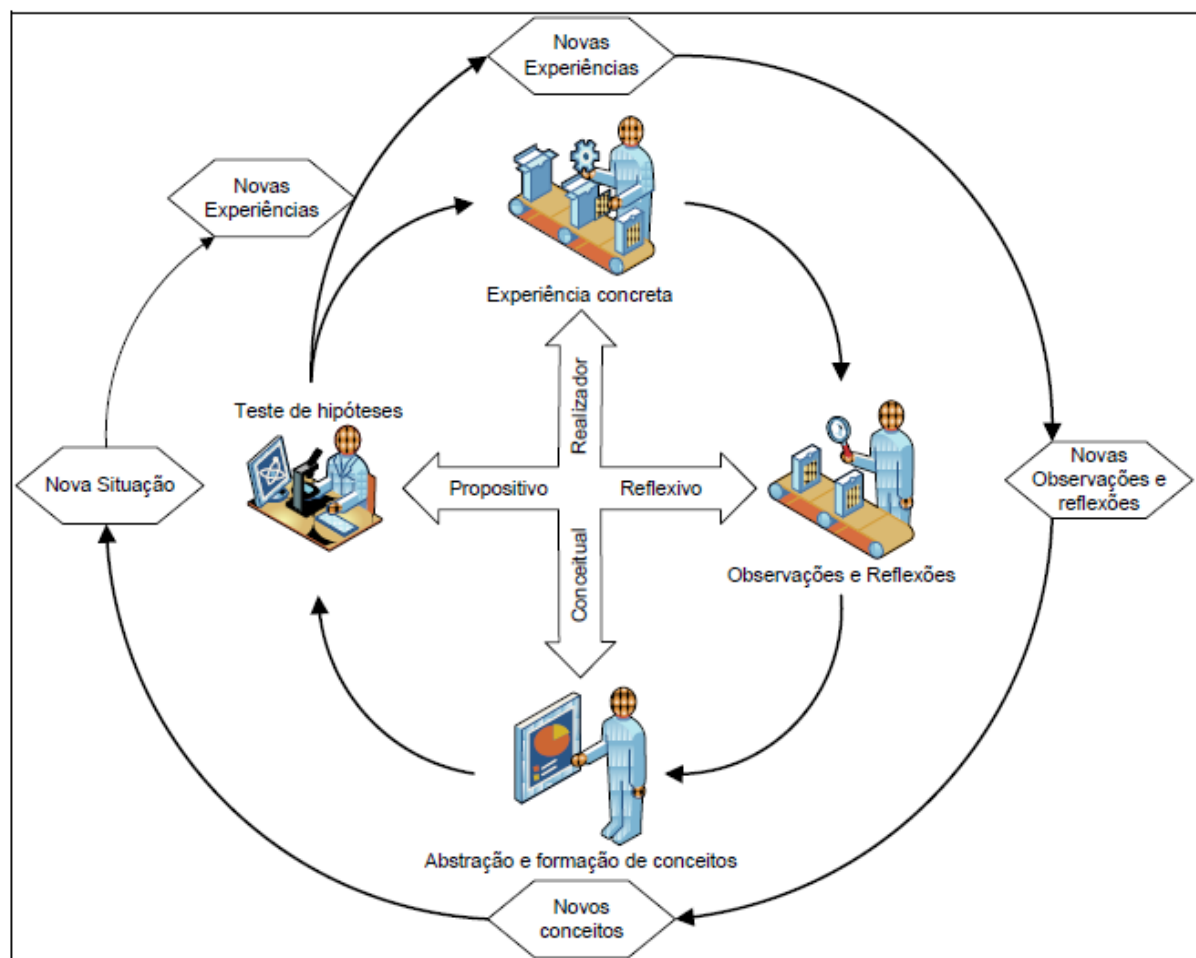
Novas Experiências

Novas Experiências

Experiência concreta

Realizador

Teste de hipóteses

Nova Situação

Propositivo

Reflexivo

Novas Observações e reflexões

Conceitual

Observações e Reflexões

Abstração e formação de conceitos

Novos conceitos